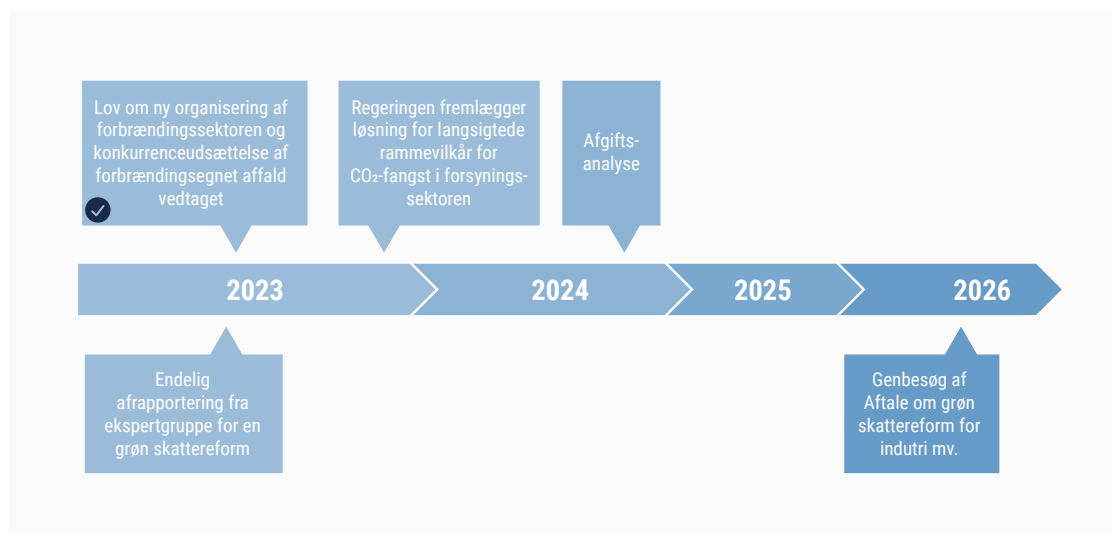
Lov om ny organisering af forbrændingssektoren og konkurrenceudsættelse af forbrændingsegnet affald vedtaget

Regeringen fremlægger løsning for langsigtede rammevilkår for $CO_2$-fangst i forsyningssektoren

Afgiftsanalyse

2023

2024

2025

2026

Endelig afrapportering fra ekspertgruppe for en grøn skattereform

Genbesøg af Aftale om grøn skattereform for indutri mv.